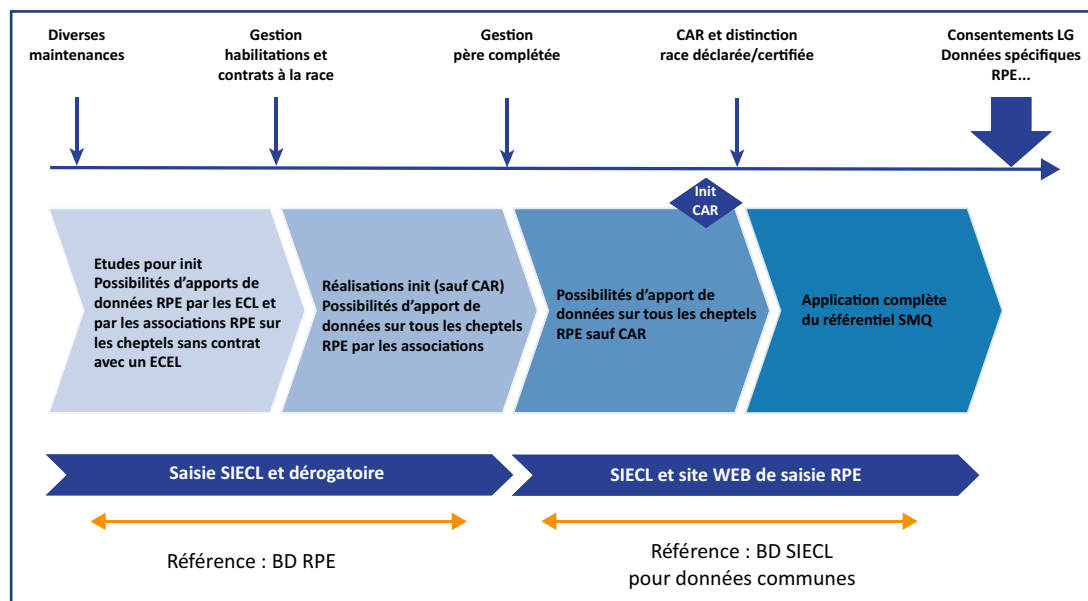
Diverses maintenances

Gestion habilitations et contrats à la race

Gestion père complétée

CAR et distinction race déclarée/certifiée

Consentements LG Données spécifiques RPE...

Init CAR

Etudes pour init
Possibilités d'apports de données RPE par les ECL et par les associations RPE sur les cheptels sans contrat avec un ECEL

Réalisations init (sauf CAR)
Possibilités d'apport de données sur tous les cheptels RPE par les associations

Possibilités d'apport de données sur tous les cheptels RPE sauf CAR

Application complète du référentiel SMQ

Saisie SIECL et dérogatoire

SIECL et site WEB de saisie RPE

Référence : BD RPE

Référence : BD SIECL pour données communes